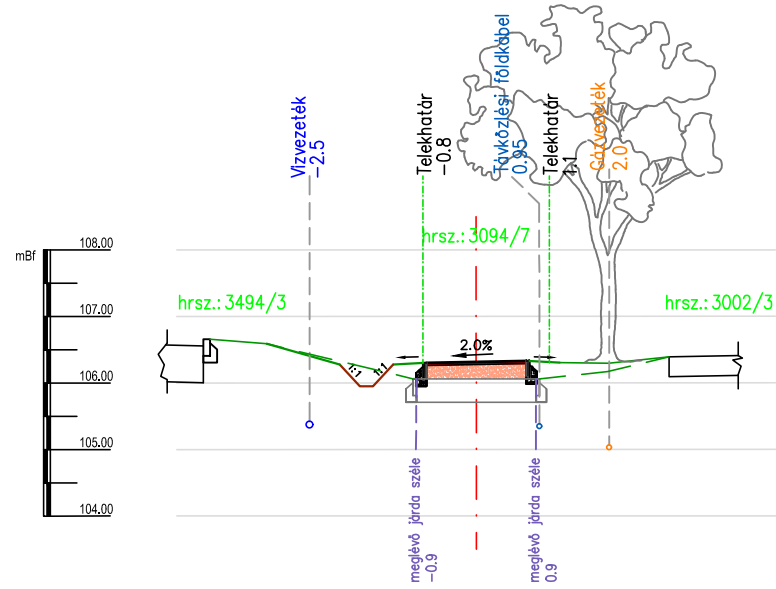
Vízvezeték
−2.5

Telekhatár
−0.8

Távközlési földkábel
0.95

Telekhatár
1.1

Gázvezeték
2.0

mBf
108.00
107.00
106.00
105.00
104.00

hrsz.: 3094/7
hrsz.: 3494/3
hrsz.: 3002/3

2.0%
1:1
1:1

meglévő járda széle
−0.9

meglévő járda széle
0.9